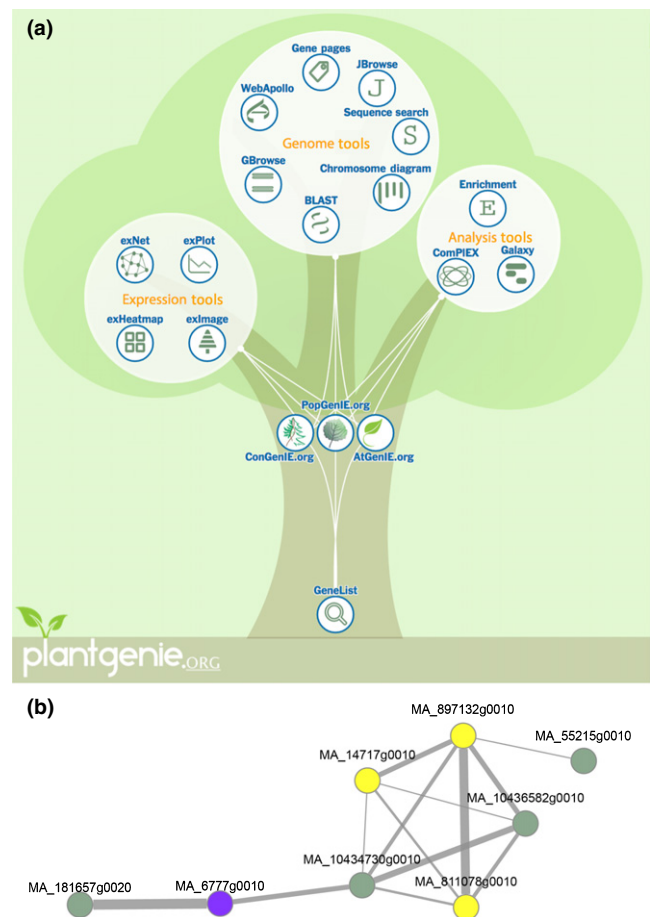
(a)

Gene pages
JBrowse
WebApollo
Sequence search
Genome tools
GBrowse
Chromosome diagram
BLAST
Enrichment
Analysis tools
ComPlEX
Galaxy
exNet
exPlot
Expression tools
exHeatmap
exImage
PopGenIE.org
ConGenIE.org
AtGenIE.org
GeneList
plantgenie.ORG

(b)

MA_897132g0010
MA_14717g0010
MA_55215g0010
MA_10436582g0010
MA_10434730g0010
MA_181657g0020
MA_6777g0010
MA_811078g0010